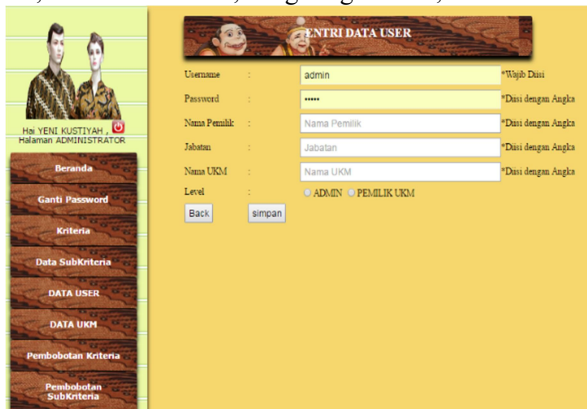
Hai YENI KUSTIYAH ,
Halaman ADMINISTRATOR

Beranda
Ganti Password
Kriteria
Data SubKriteria
DATA USER
DATA UKM
Pembobotan Kriteria
Pembobotan SubKriteria

ENTRI DATA USER

| | | | |
|---|---|---|---|
| Username | : | admin | *Wajib Diisi |
| Password | : | ••••• | *Diisi dengan Angka |
| Nama Pemilik | : | Nama Pemilik | *Diisi dengan Angka |
| Jabatan | : | Jabatan | *Diisi dengan Angka |
| Nama UKM | : | Nama UKM | *Diisi dengan Angka |
| Level | : | ADMIN PEMILIK UKM | |

Back simpan